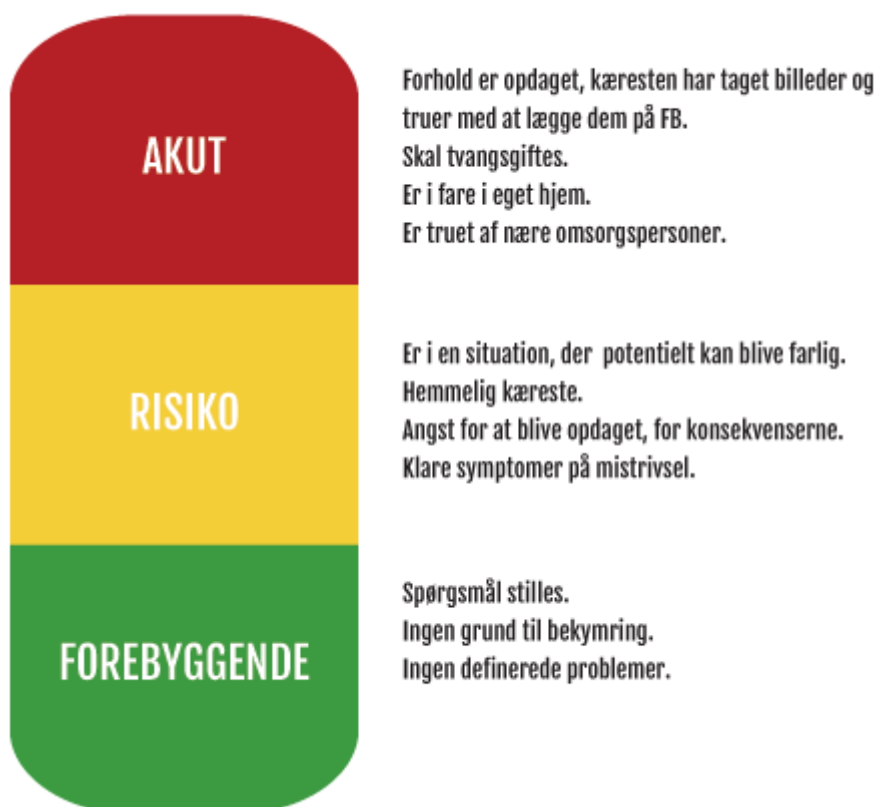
AKUT

Forhold er opdaget, kæresten har taget billeder og truer med at lægge dem på FB.
Skal tvangsgiftes.
Er i fare i eget hjem.
Er truet af nære omsorgspersoner.

RISIKO

Er i en situation, der potentielt kan blive farlig.
Hemmelig kæreste.
Angst for at blive opdaget, for konsekvenserne.
Klare symptomer på mistrivsel.

FOREBYGGENDE

Spørgsmål stilles.
Ingen grund til bekymring.
Ingen definerede problemer.